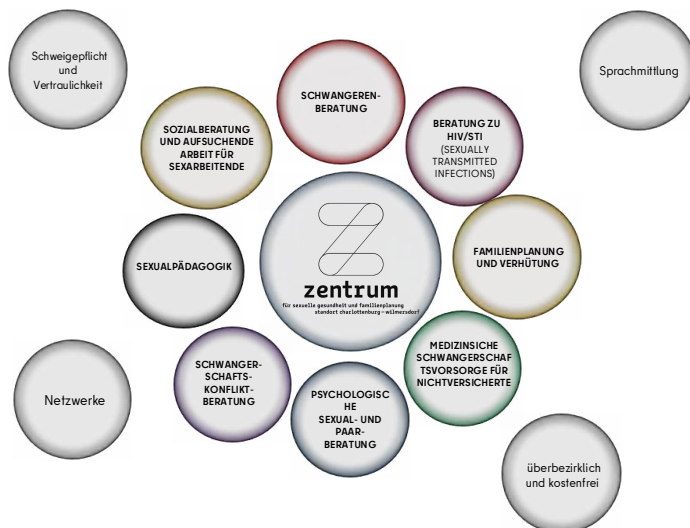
Schweigepflicht und Vertraulichkeit

Sprachmittlung

SCHWANGEREN-BERATUNG

SOZIALBERATUNG UND AUFSUCHENDE ARBEIT FÜR SEXARBEITENDE

BERATUNG ZU HIV/STI (SEXUALLY TRANSMITTED INFECTIONS)

zentrum
für sexuelle gesundheit und familienplanung
standort charlottenburg – wilmersdorf

SEXUALPÄDAGOGIK

FAMILIENPLANUNG UND VERHÜTUNG

MEDIZINSICHE SCHWANGERSCHAFTSVORSORGE FÜR NICHTVERSICHERTE

SCHWANGER-SCHAFTS-KONFLIKT-BERATUNG

PSYCHOLOGISCHE SEXUAL- UND PAAR-BERATUNG

Netzwerke

überbezirklich und kostenfrei